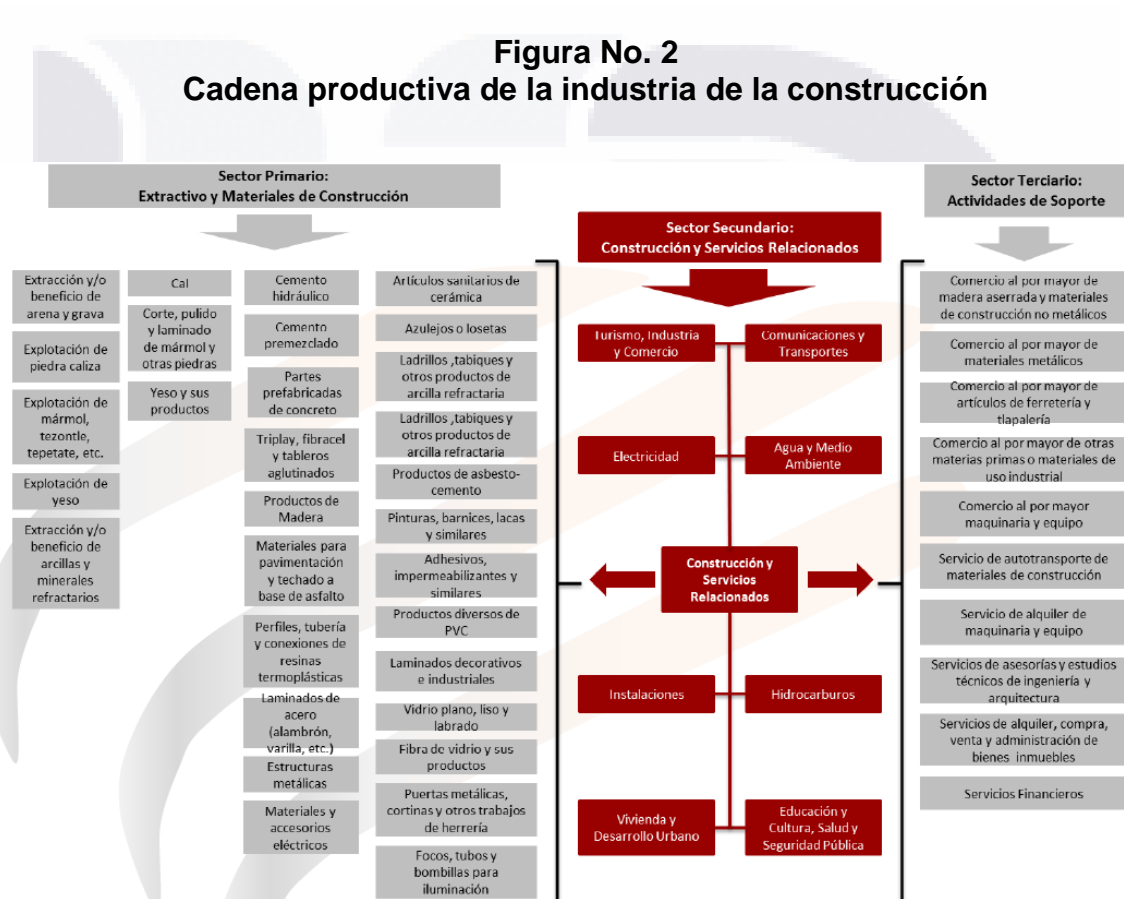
Figura No. 2
Cadena productiva de la industria de la construcción

Sector Primario:
Extractivo y Materiales de Construcción

Extracción y/o beneficio de arena y grava

Explotación de piedra caliza

Explotación de mármol, tezontle, tepetate, etc.

Explotación de yeso

Extracción y/o beneficio de arcillas y minerales refractarios

Cal

Corte, pulido y laminado de mármol y otras piedras

Yeso y sus productos

Cemento hidráulico

Cemento premezclado

Partes prefabricadas de concreto

Triplay, fibracel y tableros aglutinados

Productos de Madera

Materiales para pavimentación y techado a base de asfalto

Perfiles, tubería y conexiones de resinas termoplásticas

Laminados de acero (alambrón, varilla, etc.)

Estructuras metálicas

Materiales y accesorios eléctricos

Artículos sanitarios de cerámica

Azulejos o losetas

Ladrillos ,tabiques y otros productos de arcilla refractaria

Ladrillos ,tabiques y otros productos de arcilla refractaria

Productos de asbesto-cemento

Pinturas, barnices, lacas y similares

Adhesivos, impermeabilizantes y similares

Productos diversos de PVC

Laminados decorativos e industriales

Vidrio plano, liso y labrado

Fibra de vidrio y sus productos

Puertas metálicas, cortinas y otros trabajos de herrería

Focos, tubos y bombillas para iluminación

Sector Secundario:
Construcción y Servicios Relacionados

Turismo, Industria y Comercio

Comunicaciones y Transportes

Electricidad

Agua y Medio Ambiente

Construcción y Servicios Relacionados

Instalaciones

Hidrocarburos

Vivienda y Desarrollo Urbano

Educación y Cultura, Salud y Seguridad Pública

Sector Terciario:
Actividades de Soporte

Comercio al por mayor de madera aserrada y materiales de construcción no metálicos

Comercio al por mayor de materiales metálicos

Comercio al por mayor de artículos de ferretería y tlapalería

Comercio al por mayor de otras materias primas o materiales de uso industrial

Comercio al por mayor maquinaria y equipo

Servicio de autotransporte de materiales de construcción

Servicio de alquiler de maquinaria y equipo

Servicios de asesorías y estudios técnicos de ingeniería y arquitectura

Servicios de alquiler, compra, venta y administración de bienes inmuebles

Servicios Financieros